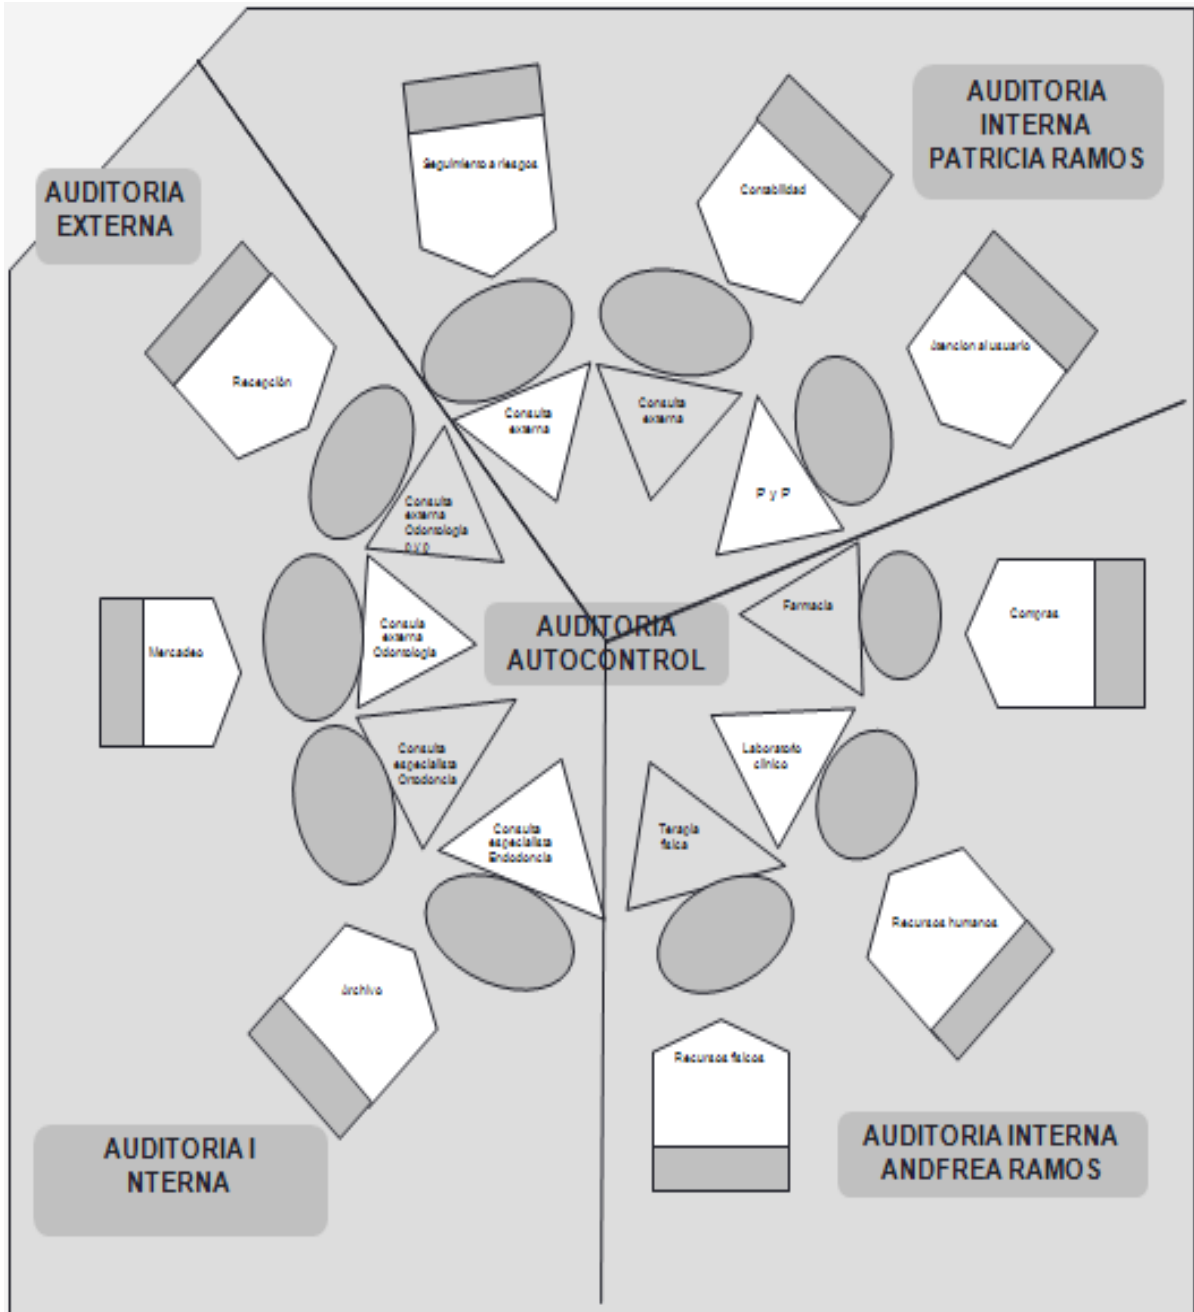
AUDITORIA EXTERNA

Seguimiento a riesgos

Contabilidad

AUDITORIA INTERNA PATRICIA RAMOS

Atencion al usuario

Recepción

Consulta externa

Consulta externa

P y P

Consulta externa Odontologia p y p

Mercadeo

Consulta externa Odontologia

AUDITORIA AUTOCONTROL

Farmacia

Compras

Consulta especialista Ortodoncia

Consulta especialista Endodoncia

Terapia fisica

Laboratorio clinico

Recursos humanos

Archivo

Recursos fisicos

AUDITORIA I NTERNA

AUDITORIA INTERNA ANDFREA RAMOS